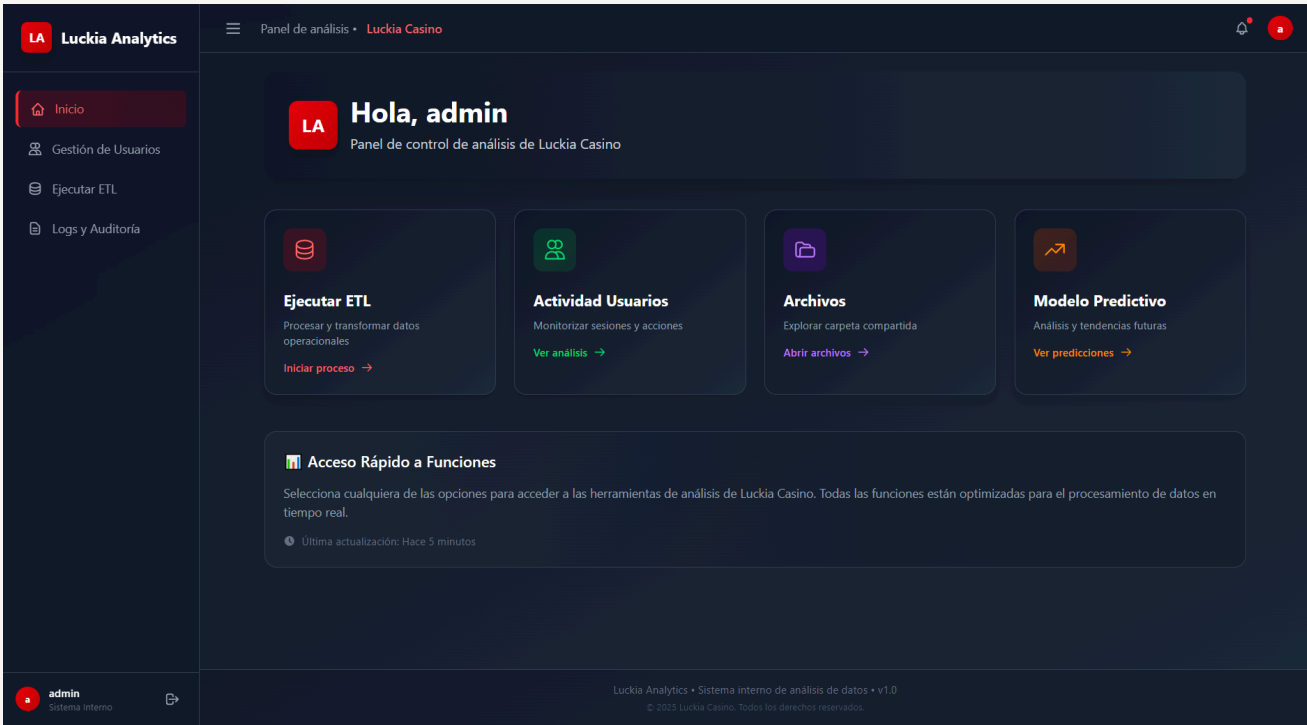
LA Luckia Analytics

Inicio
Gestión de Usuarios
Ejecutar ETL
Logs y Auditoría

Panel de análisis • Luckia Casino

a

LA
Hola, admin
Panel de control de análisis de Luckia Casino

Ejecutar ETL
Procesar y transformar datos operacionales
Iniciar proceso →

Actividad Usuarios
Monitorizar sesiones y acciones
Ver análisis →

Archivos
Explorar carpeta compartida
Abrir archivos →

Modelo Predictivo
Análisis y tendencias futuras
Ver predicciones →

Acceso Rápido a Funciones
Selecciona cualquiera de las opciones para acceder a las herramientas de análisis de Luckia Casino. Todas las funciones están optimizadas para el procesamiento de datos en tiempo real.

Última actualización: Hace 5 minutos

a admin
Sistema Interno

Luckia Analytics • Sistema interno de análisis de datos • v1.0
© 2025 Luckia Casino. Todos los derechos reservados.